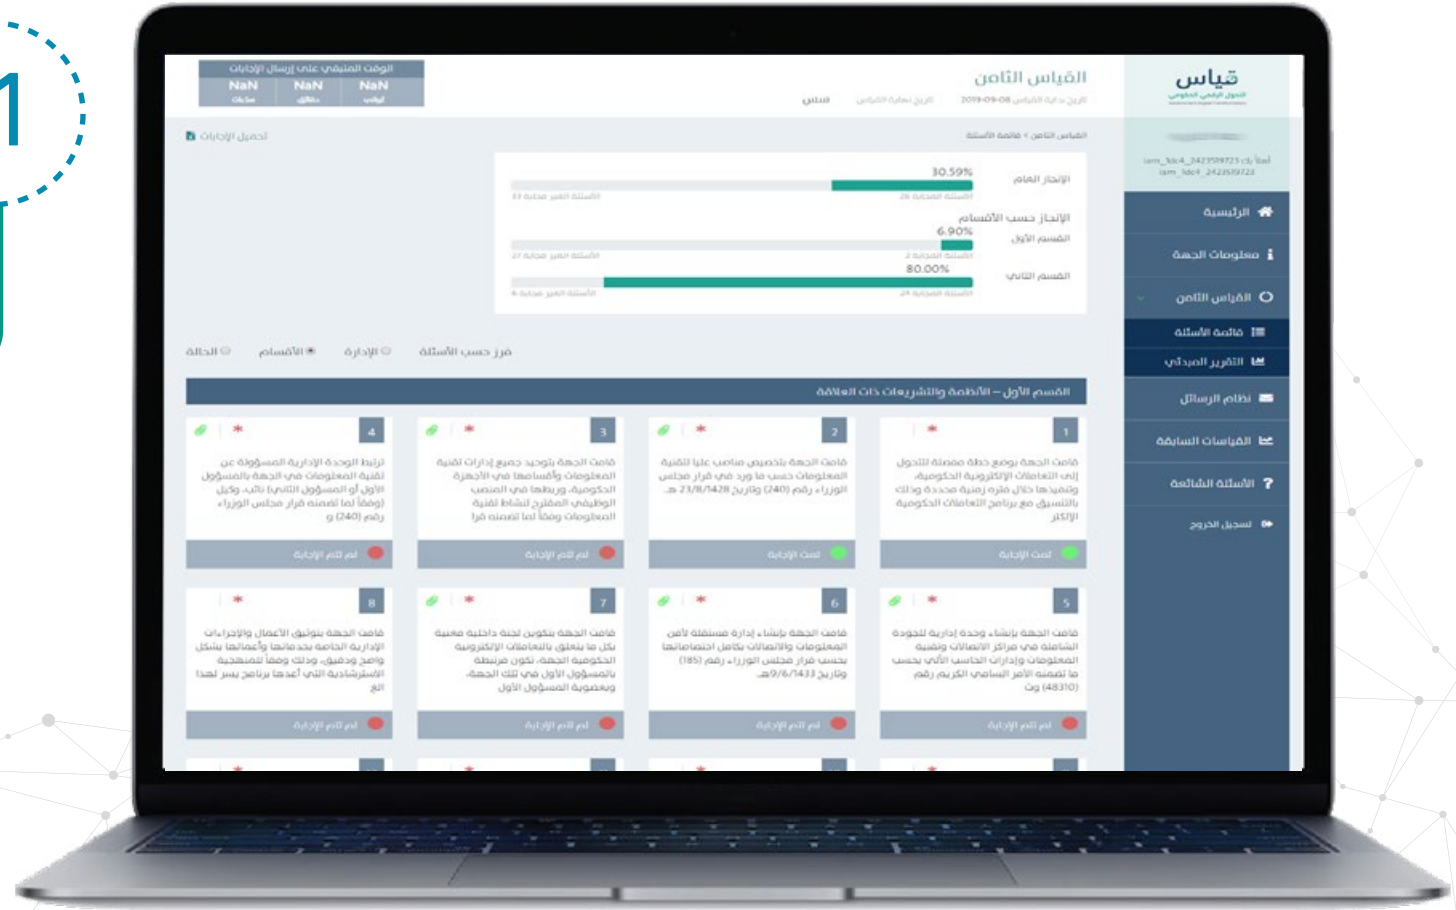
1

قياس

القياس الثامن
تاريخ بداية القياس 2019-09-08 تاريخ نهاية القياس قياس

الوقت المتبقي على إرسال الإجابات
NaN NaN NaN
ساعات دقائق ثواني

القياس الثامن > قائمة الأسئلة
تحميل الإجابات

أهلاً بك iam_3dc4_2423519723

الرئيسية
معلومات الجهة
القياس الثامن
قائمة الأسئلة
التقرير الميداني
نظام الرسائل
القياسات السابقة
الأسئلة الشائعة
تسجيل الخروج

الإنجاز العام 30.59%
الإنجاز حسب الأقسام
القسم الأول 6.90%
القسم الثاني 80.00%

فرز حسب الأسئلة الإدارة الأقسام الحالة

القسم الأول – الأنظمة والتشريعات ذات العلاقة

1
قامت الجهة بوضع خطة مفصلة للتحول إلى التعاملات الإلكترونية الحكومية، وتنفيذها خلال فترة زمنية محددة وذلك بالتنسيق مع برنامج التعاملات الحكومية الإلكترونية
تمت الإجابة

2
قامت الجهة بتخصيص مناصب عليا للتقنية المعلومات حسب ما ورد في قرار مجلس الوزراء رقم (240) وتاريخ 23/8/1428 هـ
تمت الإجابة

3
قامت الجهة بتوحيد جميع إدارات تقنية المعلومات وأقسامها في الأجهزة الحكومية، وربطها في المنصب الوظيفي المقترح لنشاط تقنية المعلومات وفقاً لما تضمنه قرار
لم تتم الإجابة

4
ترتبط الوحدة الإدارية المسؤولة عن تقنية المعلومات في الجهة بالمسؤول الأول أو المسؤول الثاني) نائب، وكيل وفقاً لما تضمنه قرار مجلس الوزراء رقم (240) و
لم تتم الإجابة

5
قامت الجهة بإنشاء وحدة إدارية للجودة الشاملة في مراكز الاتصالات وتقنية المعلومات وإدارات الحاسب الآلي بحسب ما تضمنه الأمر السامي الكريم رقم (48310) وت
لم تتم الإجابة

6
قامت الجهة بإنشاء إدارة مستقلة لأمن المعلومات والاتصالات بكامل اختصاصاتها بحسب قرار مجلس الوزراء رقم (185) وتاريخ 9/6/1433هـ.
لم تتم الإجابة

7
قامت الجهة بتكوين لجنة داخلية معنية بكل ما يتعلق بالتعاملات الإلكترونية الحكومية للجهة، تكون مرتبطة بالمسؤول الأول في الجهة، وبعضوية المسؤول الأول
لم تتم الإجابة

8
قامت الجهة بتوثيق الأعمال والإجراءات الإدارية الخاصة بخدماتها وأعمالها بشكل واضح ودقيق، وذلك وفقاً للمنهجية الاسترشادية التي أعدها برنامج يسر لهذا الغ
لم تتم الإجابة